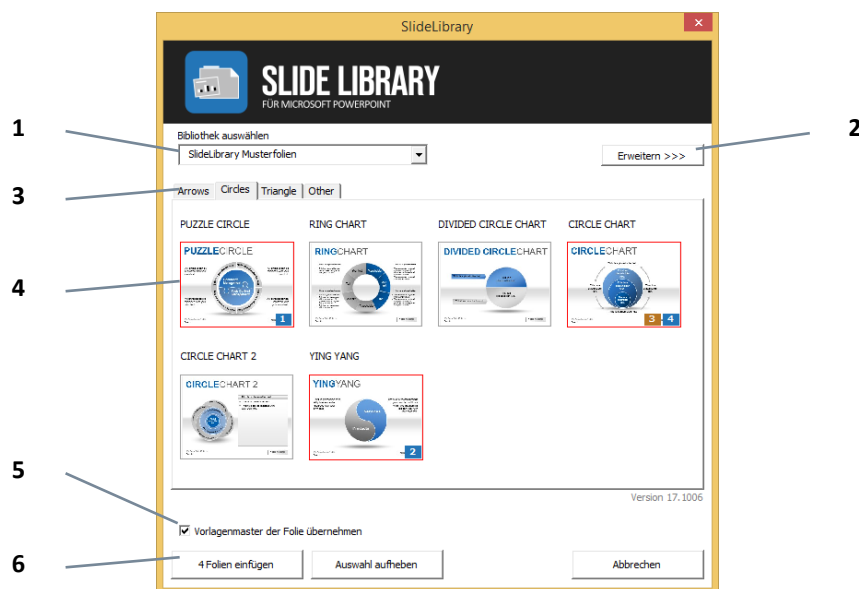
SlideLibrary

SLIDE LIBRARY
FÜR MICROSOFT POWERPOINT

1

Bibliothek auswählen
SlideLibrary Musterfolien

2

Erweitern >>>

3

Arrows | Circles | Triangle | Other

PUZZLE CIRCLE
RING CHART
DIVIDED CIRCLE CHART
CIRCLE CHART

4

PUZZLECIRCLE
1
RINGCHART
DIVIDED CIRCLECHART
CIRCLECHART
3 4

CIRCLE CHART 2
YING YANG

CIRCLECHART 2
YINGYANG
2

Version 17.1006

5

Vorlagenmaster der Folie übernehmen

6

4 Folien einfügen
Auswahl aufheben
Abbrechen